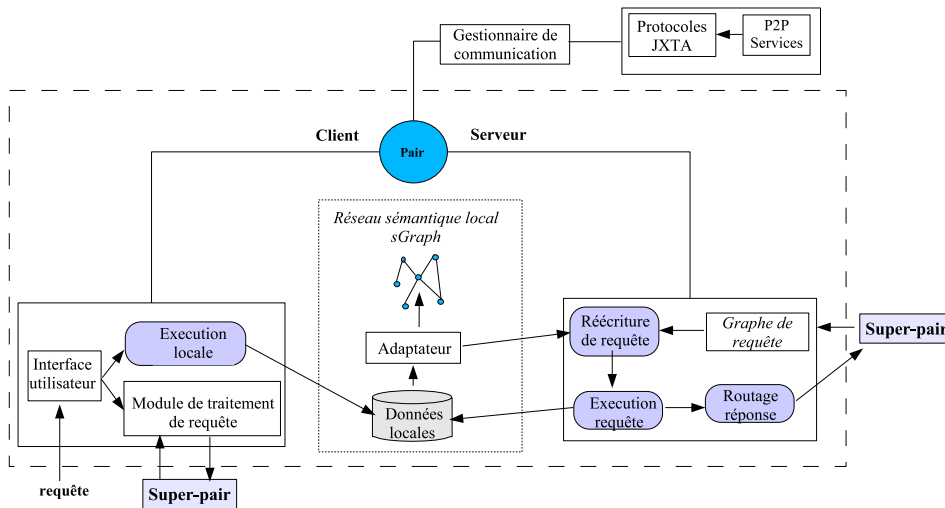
Gestionnaire de communication

Protocoles JXTA

P2P Services

Client

Pair

Serveur

Réseau sémantique local sGraph

Execution locale

Interface utilisateur

Module de traitement de requête

Adaptateur

Données locales

Réécriture de requête

Graphe de requête

Super-pair

Execution requête

Routage réponse

requête

Super-pair